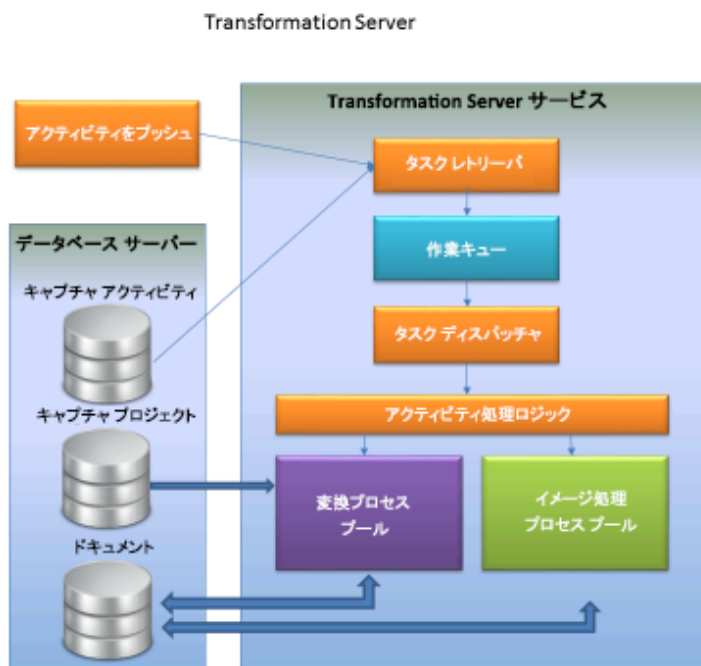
Transformation Server

Transformation Server サービス

アクティビティをプッシュ

タスク レトリーバ

作業キュー

タスク ディスパッチャ

アクティビティ処理ロジック

変換プロセス プール

イメージ処理 プロセス プール

データベース サーバー

キャプチャ アクティビティ

キャプチャ プロジェクト

ドキュメント